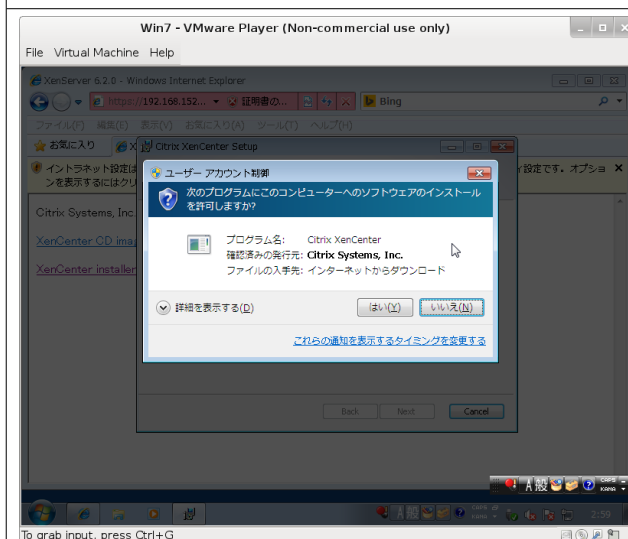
Win7 - VMware Player (Non-commercial use only)

File Virtual Machine Help

XenServer 6.2.0 - Windows Internet Explorer

https://192.168.152... 証明書の... Bing

ファイル(F) 編集(E) 表示(V) お気に入り(A) ツール(T) ヘルプ(H)

お気に入り

イントラネット設定は ンを表示するにはクリ

ィ設定です。オプショ

Citrix Systems, Inc.

XenCenter CD ima

XenCenter installer

Citrix XenCenter Setup

ユーザー アカウント制御

次のプログラムにこのコンピューターへのソフトウェアのインストールを許可しますか?

プログラム名: Citrix XenCenter
確認済みの発行元: Citrix Systems, Inc.
ファイルの入手先: インターネットからダウンロード

詳細を表示する(D)

はい(Y) いいえ(N)

これらの通知を表示するタイミングを変更する

Back Next Cancel

A 般

2:59

To grab input, press Ctrl+G